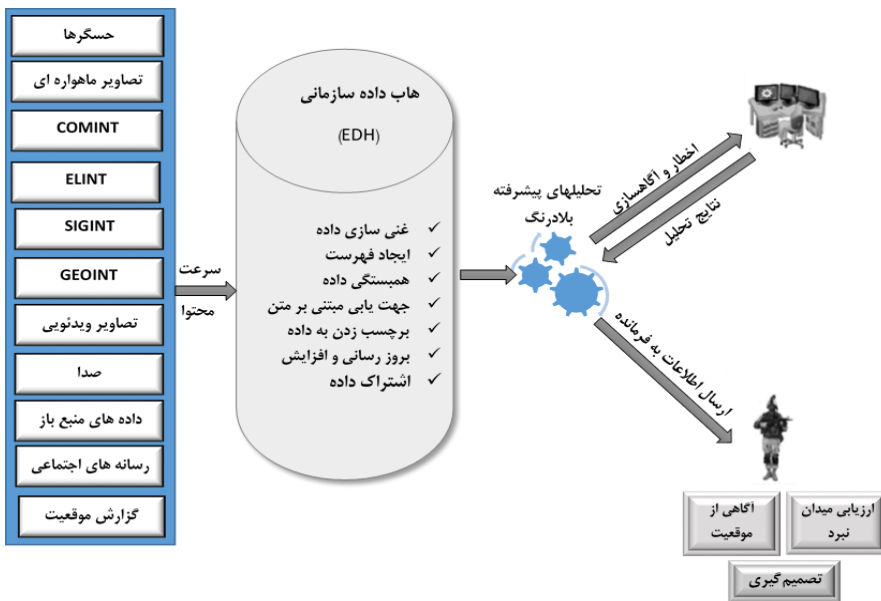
حسگرها
تصاویر ماهواره ای
COMINT
ELINT
SIGINT
GEOINT
تصاویر ویدئویی
صدا
داده های منبع باز
رسانه های اجتماعی
گزارش موقعیت

سرعت
محتوا

هاب داده سازمانی
(EDH)

غنی سازی داده
ایجاد فهرست
همبستگی داده
جهت یابی مبتنی بر متن
برچسب زدن به داده
بروز رسانی و افزایش
اشتراک داده

تحلیلهای پیشرفته
بلادرنگ

اخطار و آگاهسازی
نتایج تحلیل

ارسال اطلاعات به فرمانده

ارزیابی میدان نبرد
آگاهی از موقعیت
تصمیم گیری